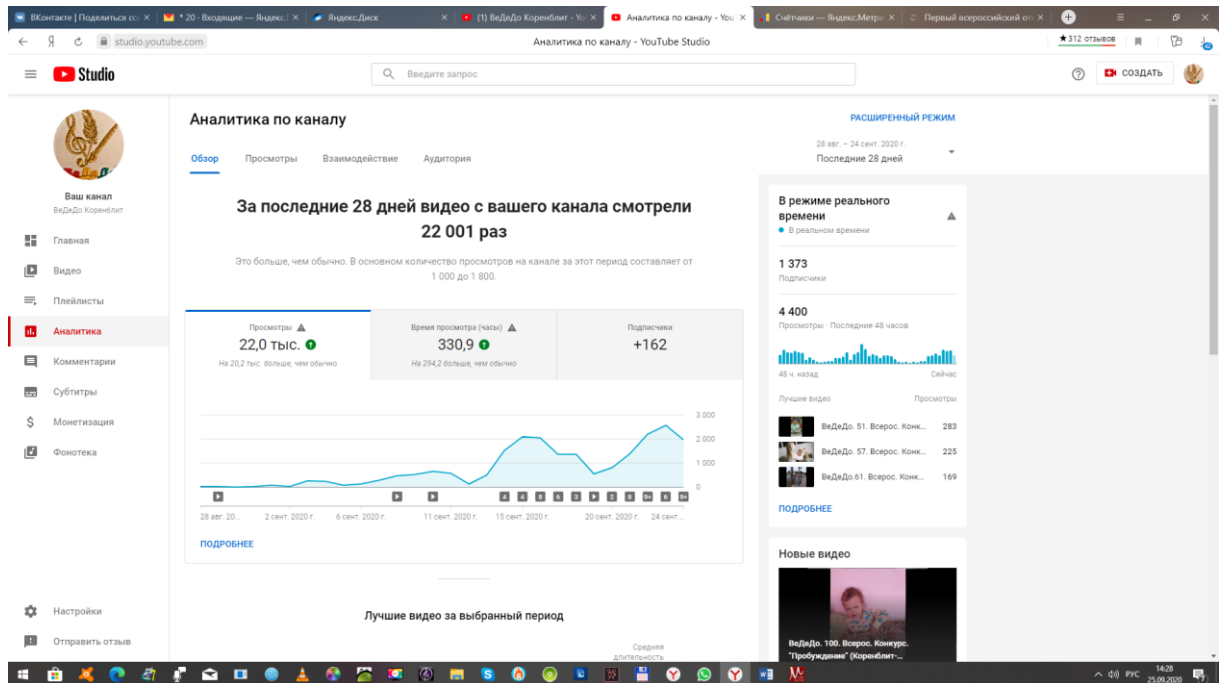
ВКонтакте | Поделиться со × | * 20 · Входящие — Яндекс.Г × | Яндекс.Диск × | (1) ВеДеДо Коренблит - Yo × | Аналитика по каналу - You × | Счётчики — Яндекс.Метри × | Первый всероссийский от ×

studio.youtube.com Аналитика по каналу - YouTube Studio ★312 отзывов

Studio Введите запрос СОЗДАТЬ

Ваш канал
ВеДеДо Коренблит

Главная
Видео
Плейлисты
Аналитика
Комментарии
Субтитры
Монетизация
Фонотека

Настройки
Отправить отзыв

Аналитика по каналу

РАСШИРЕННЫЙ РЕЖИМ

28 авг. – 24 сент. 2020 г.
Последние 28 дней

Обзор Просмотры Взаимодействие Аудитория

За последние 28 дней видео с вашего канала смотрели 22 001 раз

Это больше, чем обычно. В основном количество просмотров на канале за этот период составляет от 1 000 до 1 800.

| Просмотры | Время просмотра (часы) | Подписчики |
|---|---|---|
| 22,0 тыс. | 330,9 | +162 |
| На 20,2 тыс. больше, чем обычно | На 294,2 больше, чем обычно | |

3 000
2 000
1 000
0

28 авг. 20... 2 сент. 2020 г. 6 сент. 2020 г. 11 сент. 2020 г. 15 сент. 2020 г. 20 сент. 2020 г. 24 сент...

ПОДРОБНЕЕ

Лучшие видео за выбранный период

Средняя длительность

В режиме реального времени
● В реальном времени

1 373
Подписчики

4 400
Просмотры · Последние 48 часов

48 ч. назад Сейчас

Лучшие видео Просмотры
ВеДеДо. 51. Всерос. Конк... 283
ВеДеДо. 57. Всерос. Конк... 225
ВеДеДо.61. Всерос. Конк... 169

ПОДРОБНЕЕ

Новые видео

ВеДеДо. 100. Всерос. Конкурс. "Пробуждение" (Коренблит-...

РУС 14:28 25.09.2020